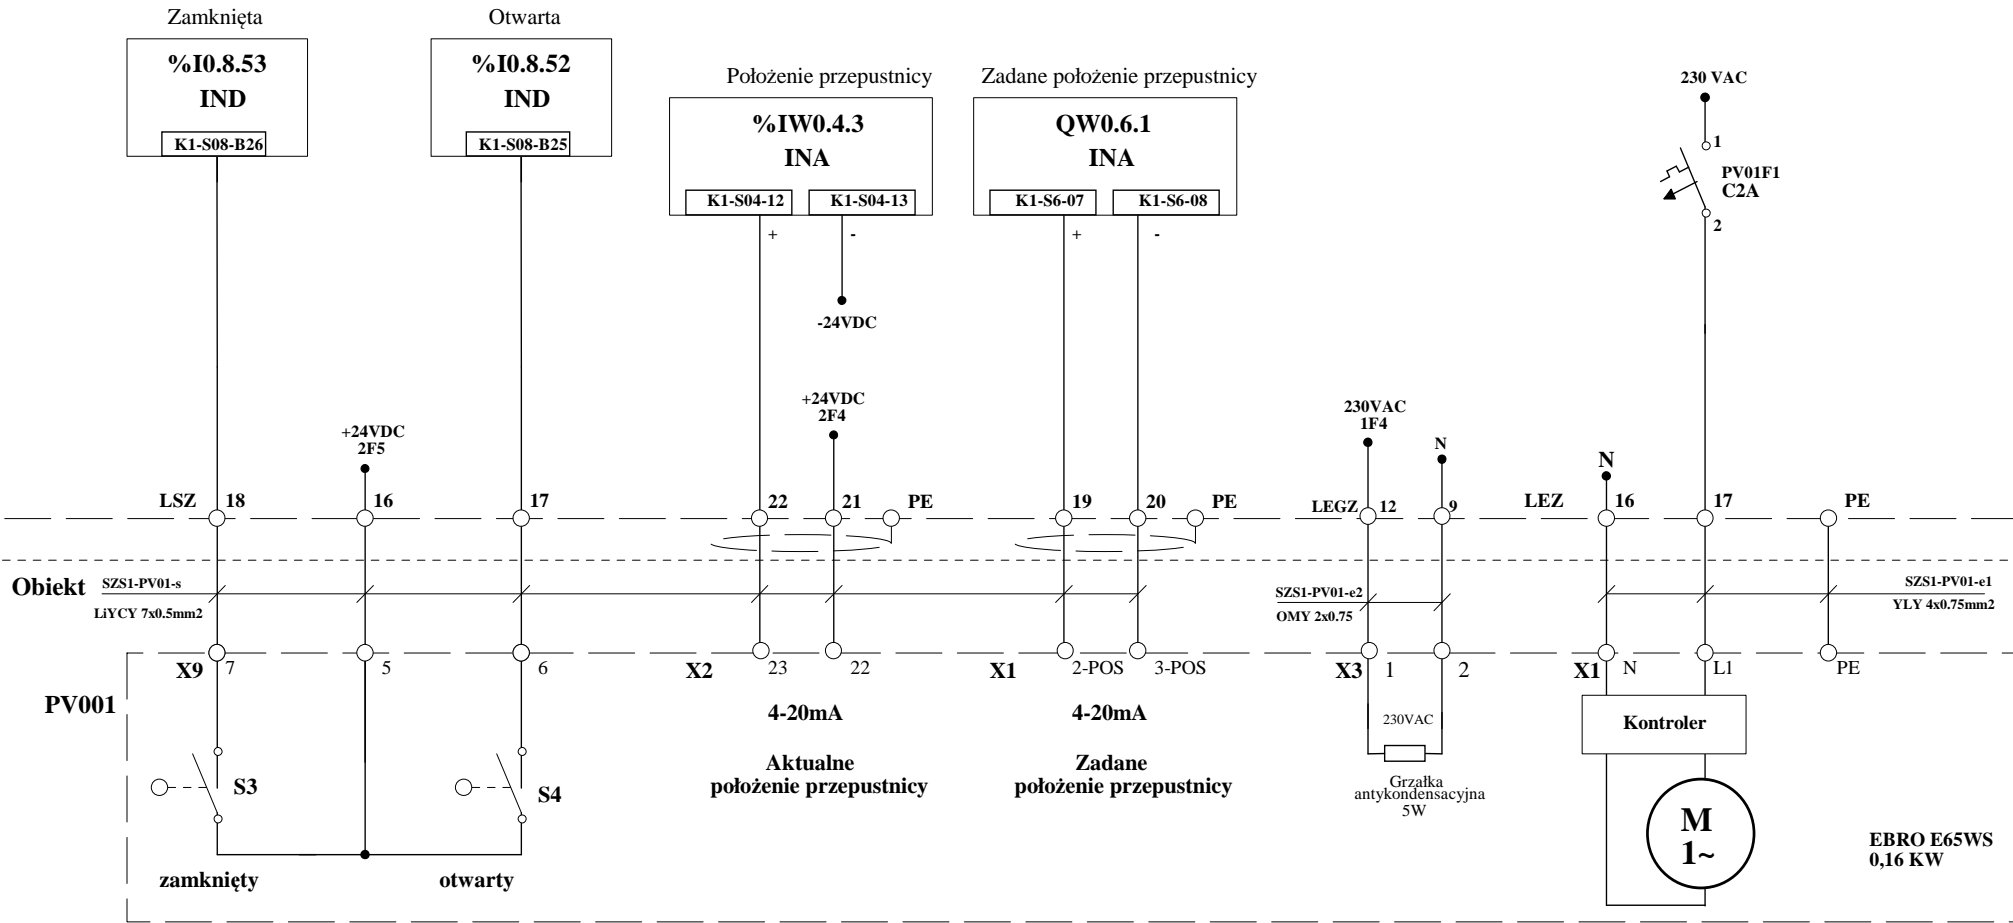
Zamknięta
%I0.8.53
IND
K1-S08-B26

Otwarta
%I0.8.52
IND
K1-S08-B25

Położenie przepustnicy
%IW0.4.3
INA
K1-S04-12 K1-S04-13
+ -
-24VDC

Zadane położenie przepustnicy
QW0.6.1
INA
K1-S6-07 K1-S6-08
+ -

230 VAC
1
PV01F1
C2A
2

+24VDC
2F5

+24VDC
2F4

230VAC
1F4

N

N

LSZ 18 16 17 22 21 PE 19 20 PE LEGZ 12 9 LEZ 16 17 PE

Obiekt
SZS1-PV01-s
LiYCY 7x0.5mm2

SZS1-PV01-e2
OMY 2x0.75

SZS1-PV01-e1
YLY 4x0.75mm2

X9 7 5 6 X2 23 22 X1 2-POS 3-POS X3 1 2 X1 N L1 PE

PV001

4-20mA
Aktualne
położenie przepustnicy

4-20mA
Zadane
położenie przepustnicy

230VAC
Grzałka
antykondensacyjna
5W

Kontroler

M
1~

EBRO E65WS
0,16 KW

S3
S4

zamknięty
otwarty